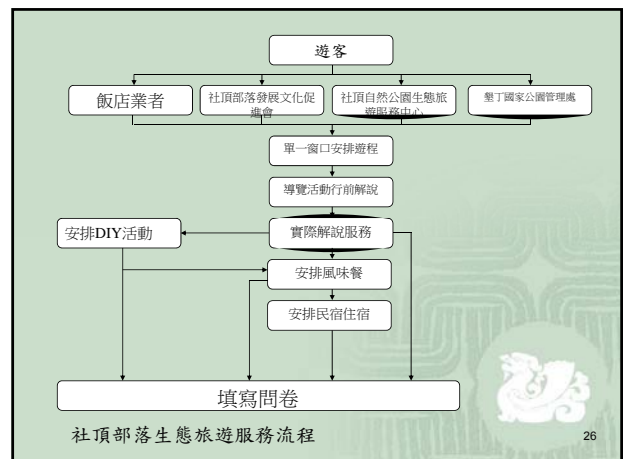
遊客

飯店業者

社頂部落發展文化促進會

社頂自然公園生態旅遊服務中心

墾丁國家公園管理處

單一窗口安排遊程

導覽活動行前解說

安排DIY活動

實際解說服務

安排風味餐

安排民宿住宿

填寫問卷

社頂部落生態旅遊服務流程

26